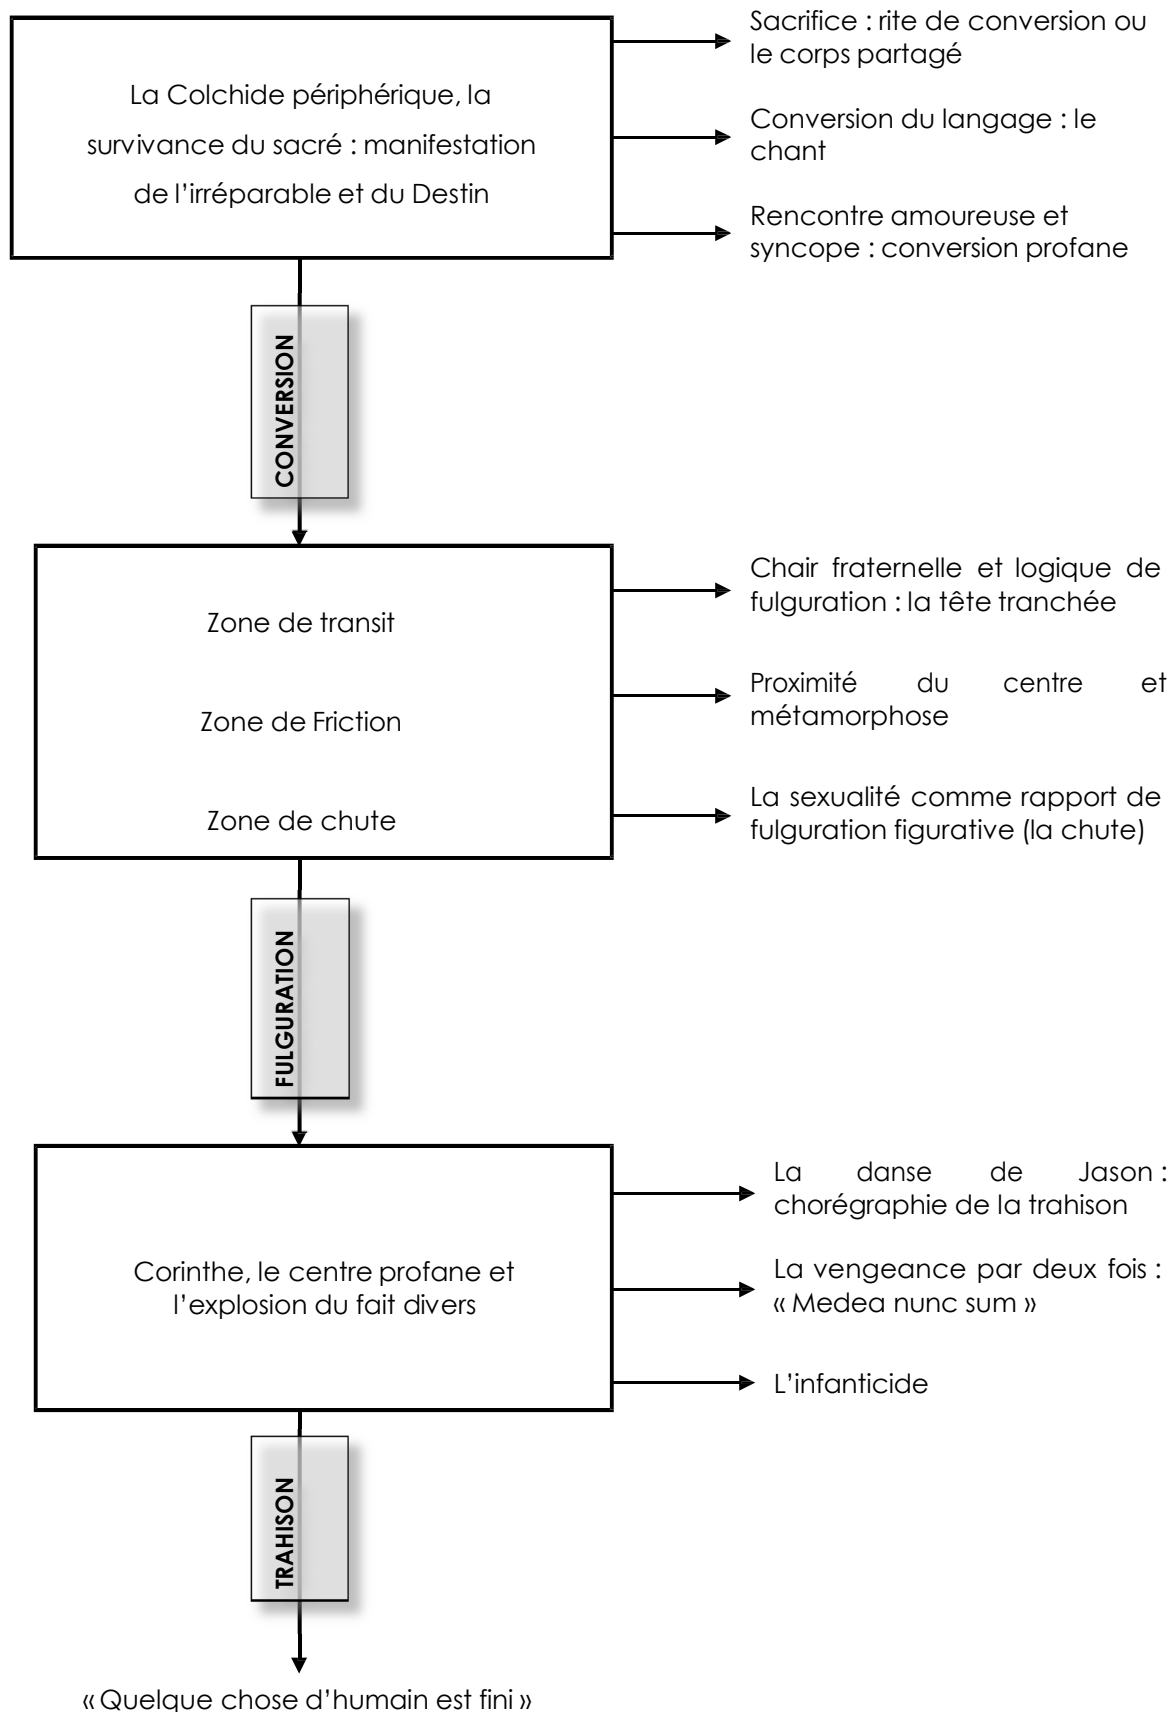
La Colchide périphérique, la survivance du sacré : manifestation de l'irréparable et du Destin

Sacrifice : rite de conversion ou le corps partagé

Conversion du langage : le chant

Rencontre amoureuse et syncope : conversion profane

CONVERSION

Zone de transit

Zone de Friction

Zone de chute

Chair fraternelle et logique de fulguration : la tête tranchée

Proximité du centre et métamorphose

La sexualité comme rapport de fulguration figurative (la chute)

FULGURATION

Corinthe, le centre profane et l'explosion du fait divers

La danse de Jason : chorégraphie de la trahison

La vengeance par deux fois : « Medea nunc sum »

L'infanticide

TRAHISON

« Quelque chose d'humain est fini »